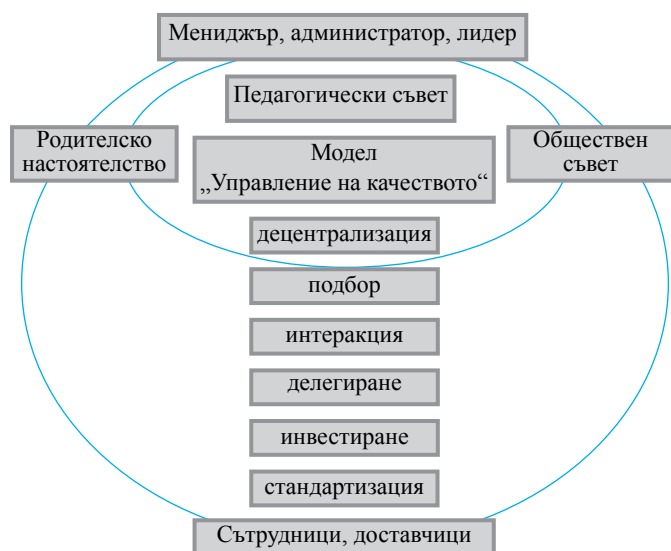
Мениджър, администратор, лидер

Педагогически съвет

Родителско настоятелство

Модел „Управление на качеството“

Обществен съвет

децентрализация

подбор

интеракция

делегиране

инвестиране

стандартизация

Сътрудници, доставчици